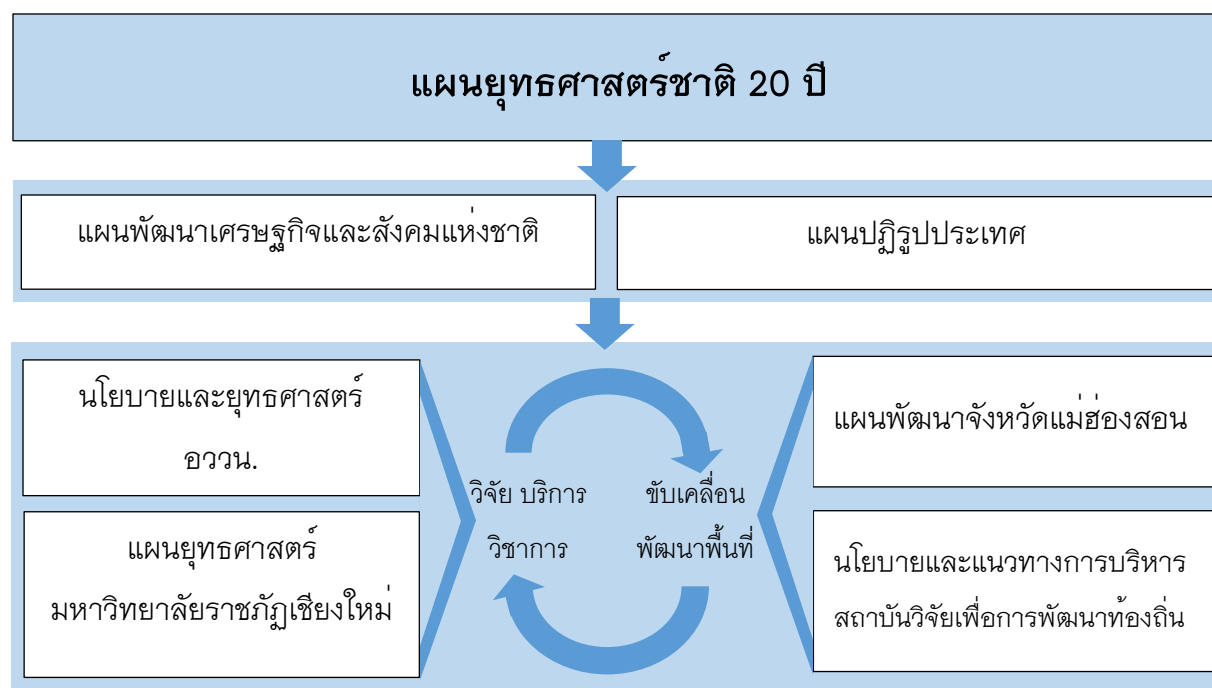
แผนยุทธศาสตร์ชาติ 20 ปี

แผนพัฒนาเศรษฐกิจและสังคมแห่งชาติ

แผนปฏิรูปประเทศ

นโยบายและยุทธศาสตร์ อววน.

แผนยุทธศาสตร์ มหาวิทยาลัยราชภัฏเชียงใหม่

วิจัย บริการ วิชาการ

ขับเคลื่อน พัฒนาพื้นที่

แผนพัฒนาจังหวัดแม่ฮ่องสอน

นโยบายและแนวทางการบริหาร สถาบันวิจัยเพื่อการพัฒนาท้องถิ่น